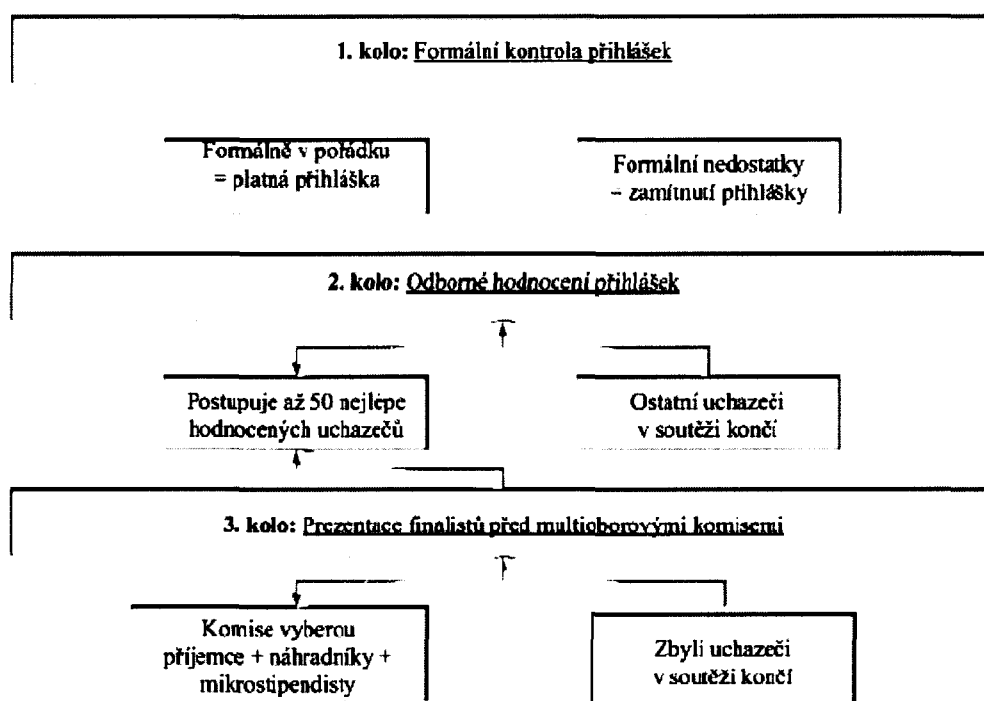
1. kolo: Formální kontrola přihlášek

Formálně v pořádku = platná přihláška

Formální nedostatky – zamítnutí přihlášky

2. kolo: Odborné hodnocení přihlášek

Postupuje až 50 nejlépe hodnocených uchazečů

Ostatní uchazeči v soutěži končí

3. kolo: Prezentace finalistů před multioborovými komisemi

Komise vyberou příjemce + náhradníky + mikrostipendisty

Zbylí uchazeči v soutěži končí